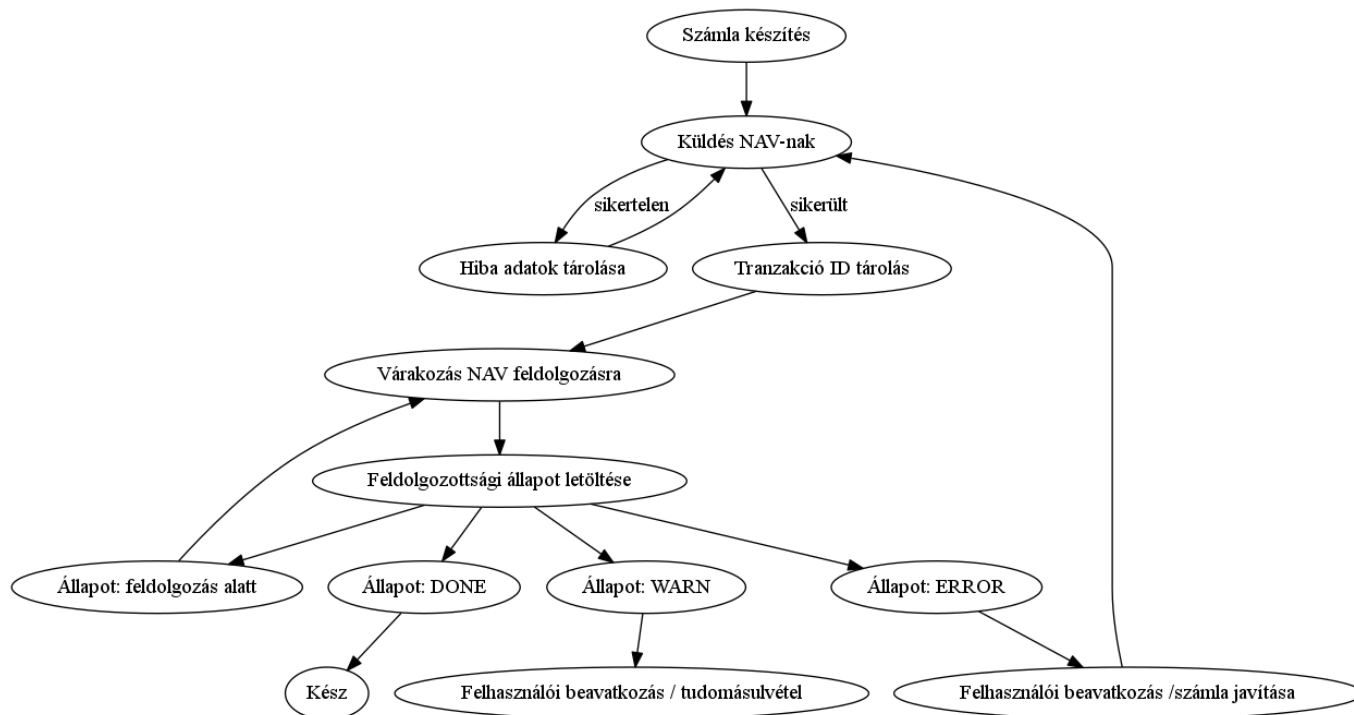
Számla készítés

Küldés NAV-nak

sikertelen

sikerült

Hiba adatok tárolása

Tranzakció ID tárolás

Várakozás NAV feldolgozásra

Feldolgozottsági állapot letöltése

Állapot: feldolgozás alatt

Állapot: DONE

Állapot: WARN

Állapot: ERROR

Kész

Felhasználói beavatkozás / tudomásulvétel

Felhasználói beavatkozás /számla javítása